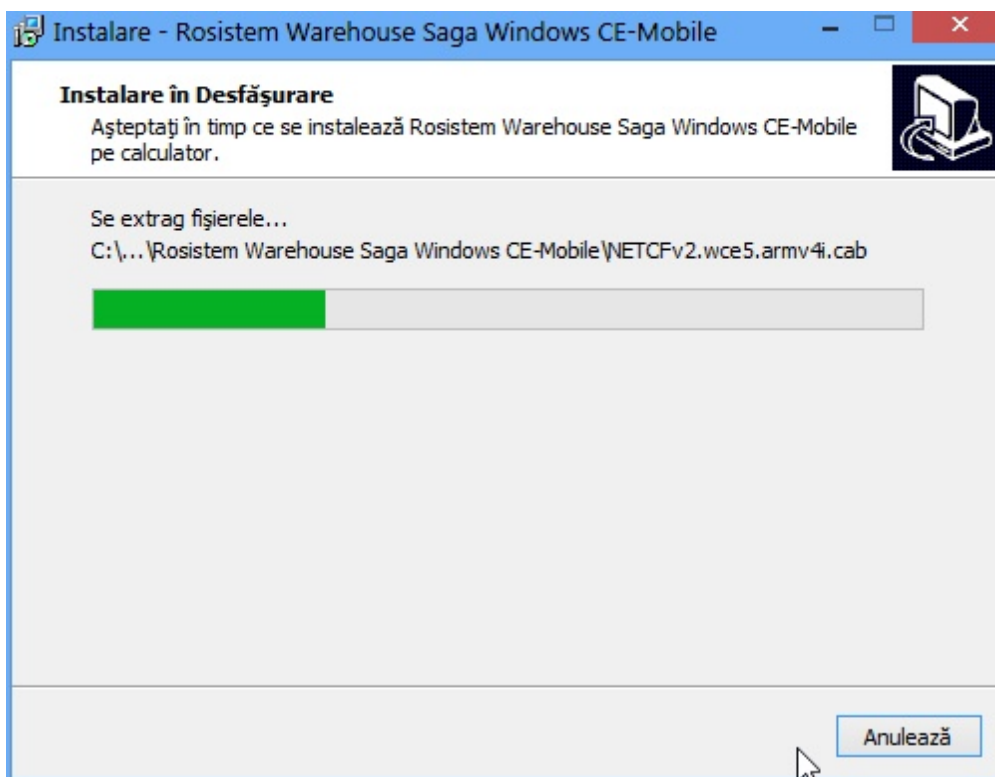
Instalare - Rosistem Warehouse Saga Windows CE-Mobile

Instalare în Desfăşurare

Aşteptaţi în timp ce se instalează Rosistem Warehouse Saga Windows CE-Mobile pe calculator.

Se extrag fişierele...

C:\...\Rosistem Warehouse Saga Windows CE-Mobile\NETCFv2.wce5.armv4i.cab

Anulează